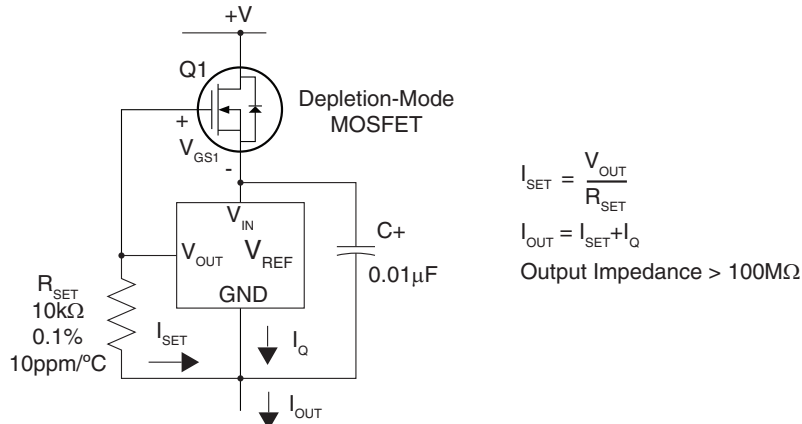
+V

Q1

Depletion-Mode MOSFET

+

$V_{GS1}$

-

$V_{IN}$

$V_{OUT}$ $V_{REF}$

GND

C+

0.01μF

$R_{SET}$
10kΩ
0.1%
10ppm/ºC

$I_{SET}$

$I_Q$

$I_{OUT}$

$I_{SET} = \frac{V_{OUT}}{R_{SET}}$

$I_{OUT} = I_{SET}+I_Q$

Output Impedance > 100MΩ